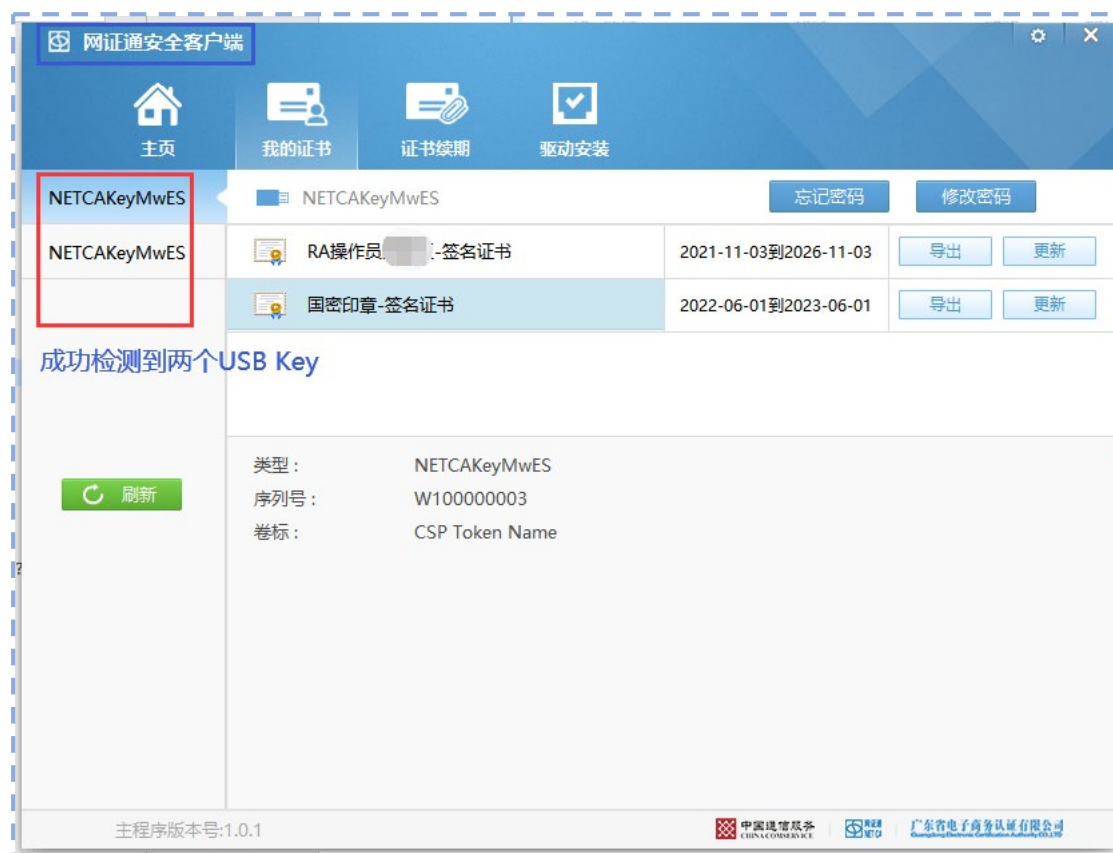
网证通安全客户端

主页 我的证书 证书续期 驱动安装

NETCAKeyMwES
NETCAKeyMwES

NETCAKeyMwES 忘记密码 修改密码

| | | | |
|---|---|---|---|
| RA操作员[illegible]-签名证书 | 2021-11-03到2026-11-03 | 导出 | 更新 |
| 国密印章-签名证书 | 2022-06-01到2023-06-01 | 导出 | 更新 |

成功检测到两个USB Key

刷新

类型： NETCAKeyMwES
序列号： W100000003
卷标： CSP Token Name

主程序版本号:1.0.1

中国通信服务 CHINA COMSERVICE
NETCA
广东省电子商务认证有限公司